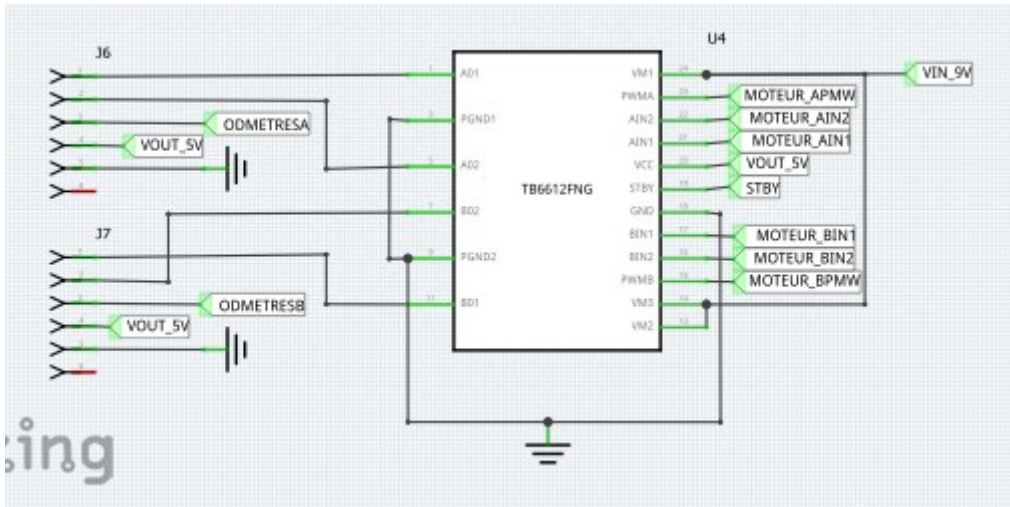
J6
1
2
3
4
5
6
ODMETRESA
VOUT_5V
J7
1
2
3
4
5
6
ODMETRESB
VOUT_5V
U4
TB6612FNG
1 AO1
3 PGND1
5 AO2
7 BO2
9 PGND2
11 BO1
VM1 24
PWMA 23
AIN2 22
AIN1 21
VCC 20
STBY 19
GND 18
BIN1 17
BIN2 16
PWMB 15
VM3 14
VM2 13
VIN_9V
MOTEUR_APMW
MOTEUR_AIN2
MOTEUR_AIN1
VOUT_5V
STBY
MOTEUR_BIN1
MOTEUR_BIN2
MOTEUR_BPMW
zing